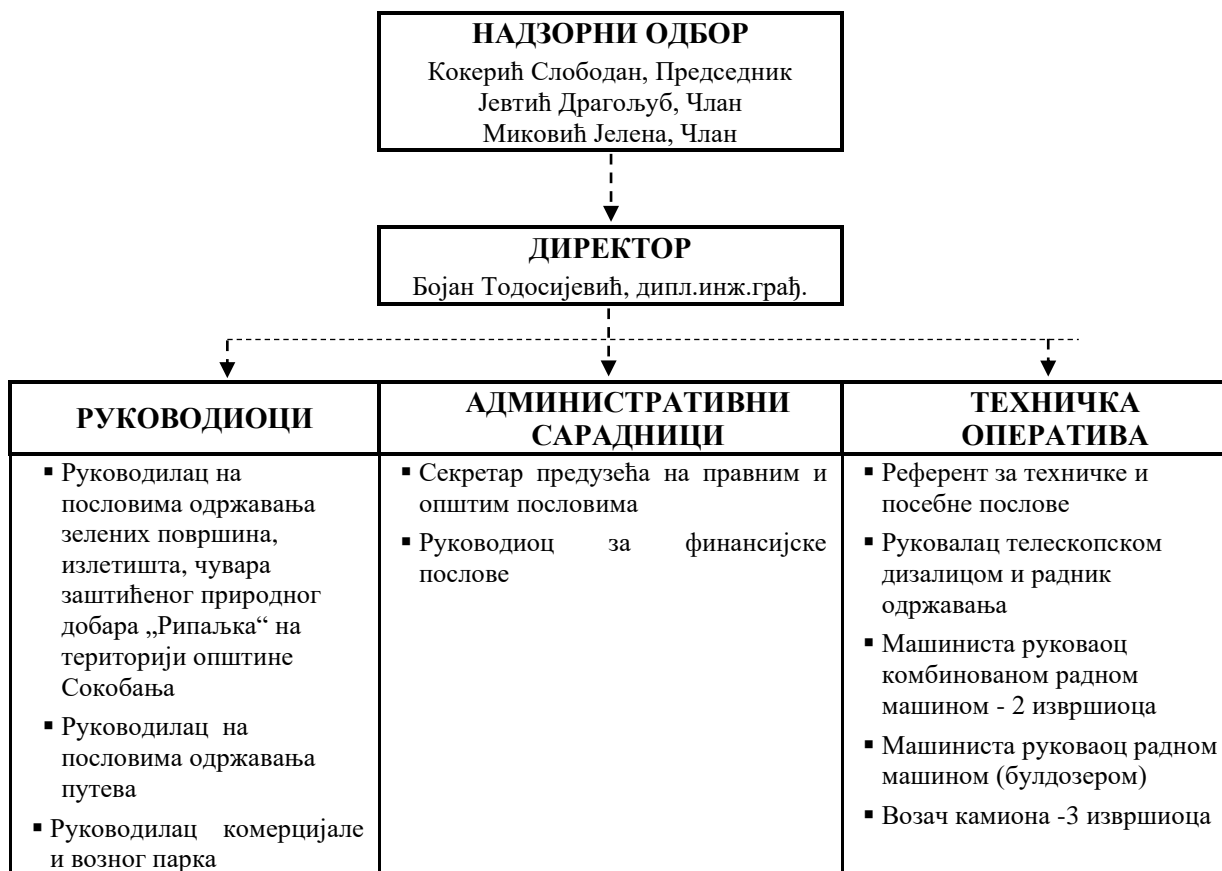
НАДЗОРНИ ОДБОР
Кокерић Слободан, Председник
Јевтић Драгољуб, Члан
Миковић Јелена, Члан

ДИРЕКТОР
Бојан Тодосијевић, дипл.инж.грађ.

РУКОВОДИОЦИ

▪ Руководилац на пословима одржавања зелених површина, излетишта, чувара заштићеног природног добара „Рипаљка“ на територији општине Сокобања
▪ Руководилац на пословима одржавања путева
▪ Руководилац комерцијале и возног парка

АДМИНИСТРАТИВНИ САРАДНИЦИ

▪ Секретар предузећа на правним и општим пословима
▪ Руководиоц за финансијске послове

ТЕХНИЧКА ОПЕРАТИВА

▪ Референт за техничке и посебне послове
▪ Руковалац телескопском дизалицом и радник одржавања
▪ Машиниста руковаоц комбинованом радном машином - 2 извршиоца
▪ Машиниста руковаоц радном машином (булдозером)
▪ Возач камиона -3 извршиоца